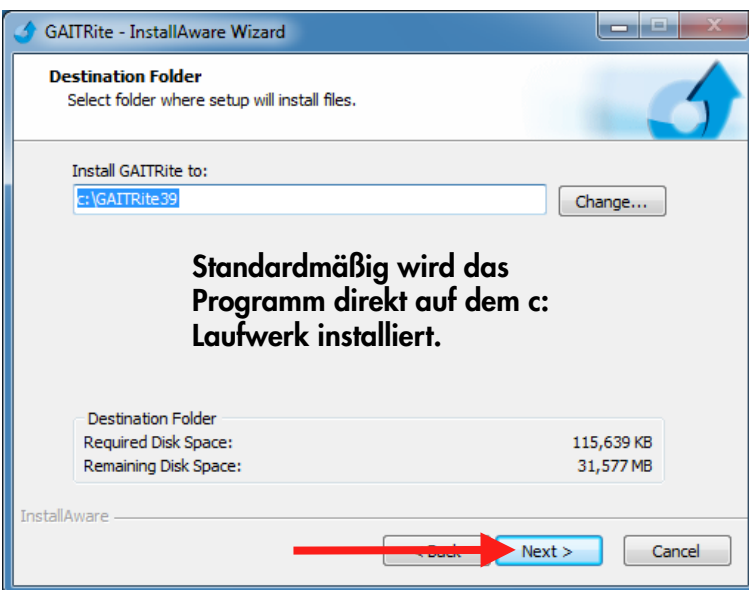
GAITRite - InstallAware Wizard

Destination Folder
Select folder where setup will install files.

Install GAITRite to:
c:\GAITRite39
Change...

Standardmäßig wird das Programm direkt auf dem c: Laufwerk installiert.

Destination Folder
Required Disk Space: 115,639 KB
Remaining Disk Space: 31,577 MB

InstallAware

< Back
Next >
Cancel